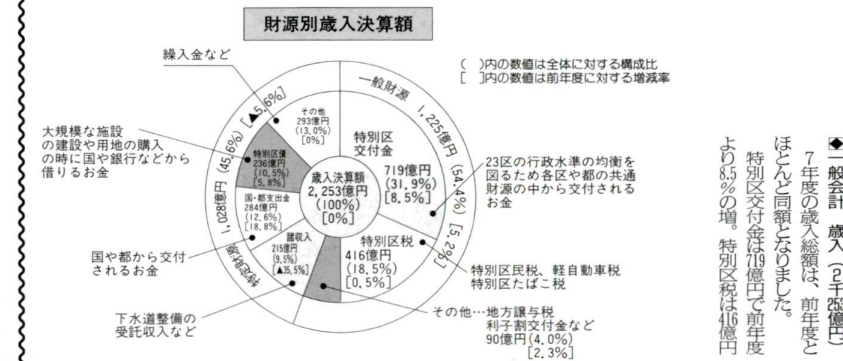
財源別歳入決算額

(　)内の数値は全体に対する構成比
[　]内の数値は前年度に対する増減率

繰入金など

大規模な施設の建設や用地の購入の時に国や銀行などから借りるお金

国や都から交付されるお金

下水道整備の受託収入など

一般財源 1,225億円 (54.4%) [5.2%]

特定財源 1,028億円 (45.6%) [▲5.6%]

その他 293億円 (13.0%) [0%]

特別区債 236億円 (10.5%) [5.8%]

国・都支出金 284億円 (12.6%) [18.8%]

諸収入 215億円 (9.5%) [▲35.5%]

歳入決算額 2,253億円 (100%) [0%]

特別区交付金 719億円 (31.9%) [8.5%]

特別区税 416億円 (18.5%) [0.5%]

23区の行政水準の均衡を図るため各区や都の共通財源の中から交付されるお金

特別区民税、軽自動車税 特別区たばこ税

その他…地方譲与税 利子割交付金など 90億円(4.0%) [2.3%]

◆一般会計 歳入(2千253億円)

7年度の歳入総額は、前年度とほとんど同額となりました。

特別区交付金は719億円で前年度より8.5%の増。特別区税は416億円